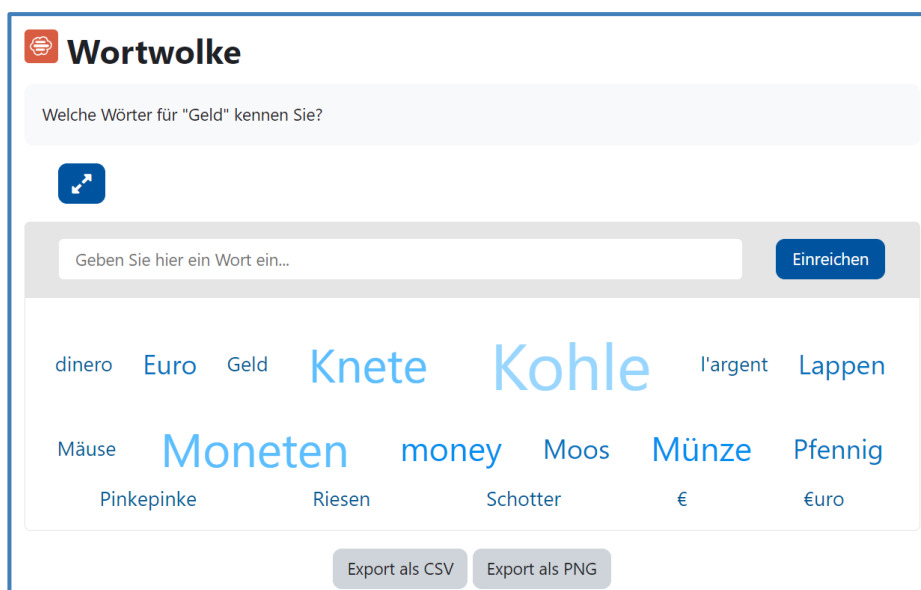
Wortwolke

Welche Wörter für "Geld" kennen Sie?

Geben Sie hier ein Wort ein...

Einreichen

dinero Euro Geld Knete Kohle l'argent Lappen

Mäuse Moneten money Moos Münze Pfennig

Pinkepinke Riesen Schotter € €uro

Export als CSV Export als PNG